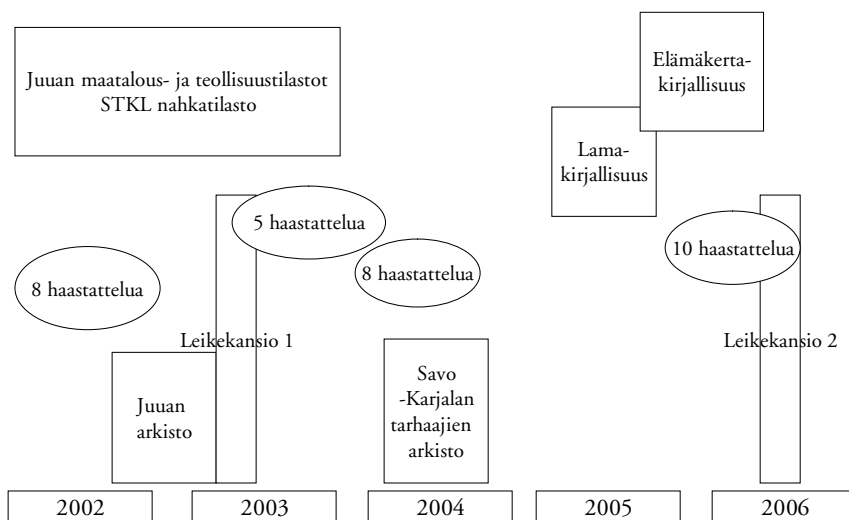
Juuan maatalous- ja teollisuustilastot
STKL nahkatilasto

Elämäkerta-kirjallisuus

Lama-kirjallisuus

5 haastattelua

8 haastattelua

8 haastattelua

10 haastattelua

Leikekansio 1

Leikekansio 2

Juuan arkisto

Savo -Karjalan tarhaajien arkisto

2002

2003

2004

2005

2006